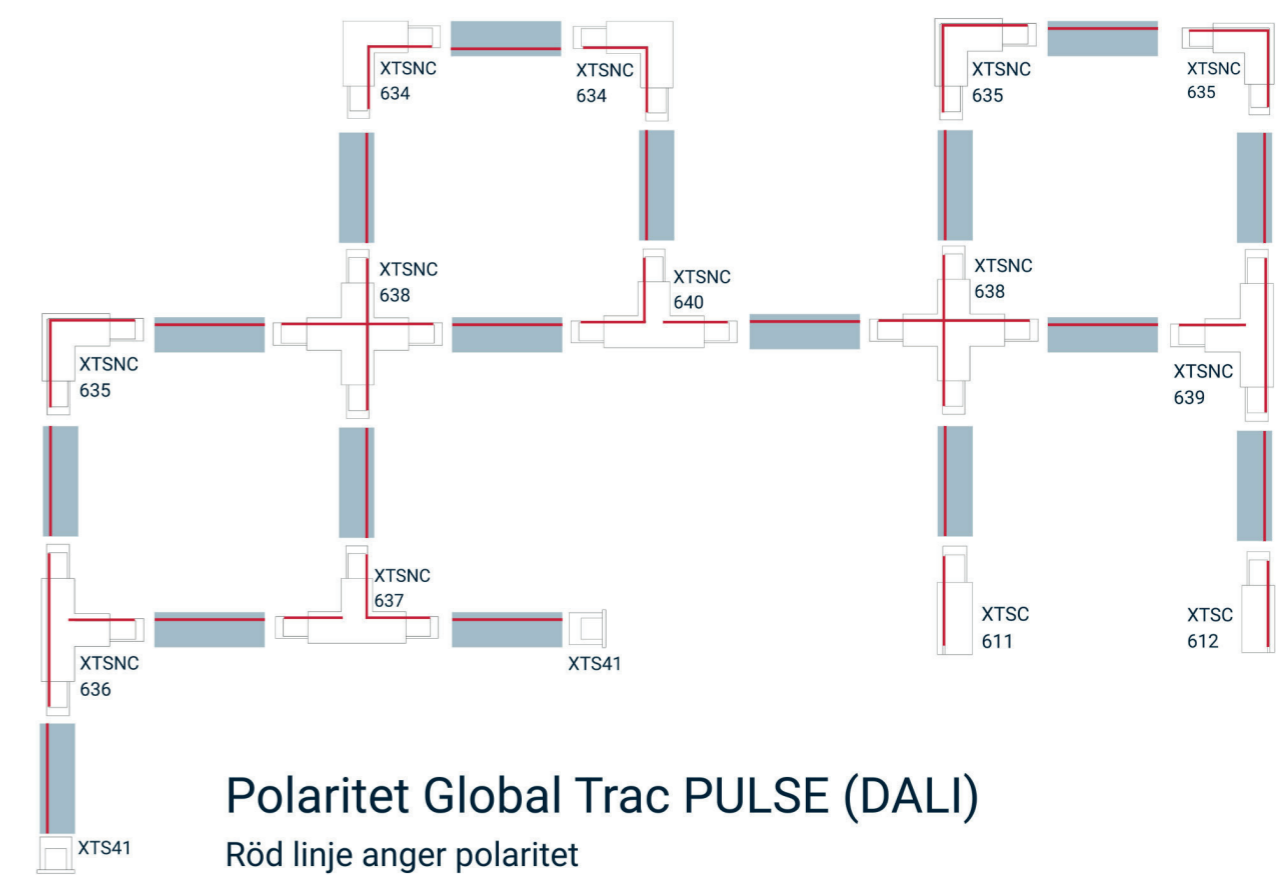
XTSNC 634

XTSNC 634

XTSNC 635

XTSNC 635

XTSNC 638

XTSNC 640

XTSNC 638

XTSNC 635

XTSNC 639

XTSNC 637

XTSC 611

XTSC 612

XTSNC 636

XTS41

XTS41

Polaritet Global Trac PULSE (DALI)

Röd linje anger polaritet